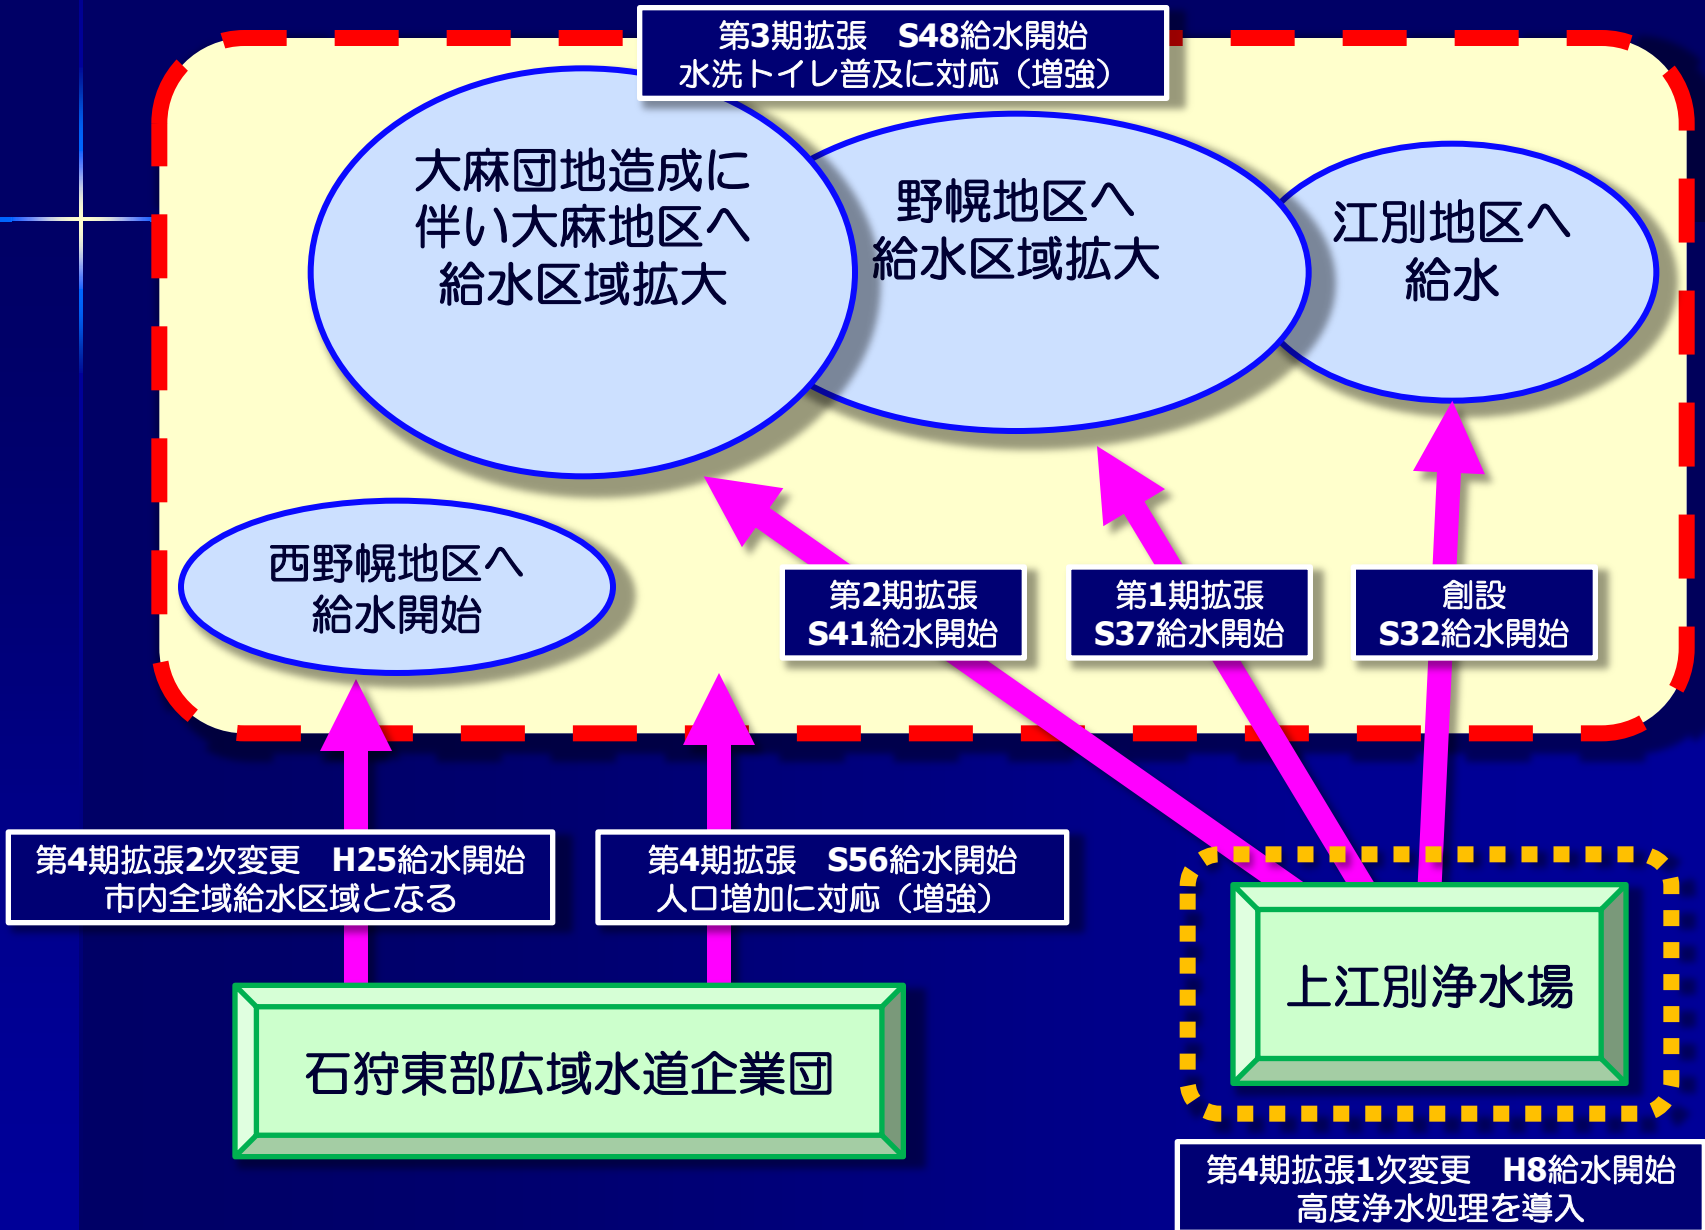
第3期拡張　S48給水開始
水洗トイレ普及に対応（増強）

大麻団地造成に伴い大麻地区へ給水区域拡大

野幌地区へ給水区域拡大

江別地区へ給水

西野幌地区へ給水開始

第2期拡張
S41給水開始

第1期拡張
S37給水開始

創設
S32給水開始

第4期拡張2次変更　H25給水開始
市内全域給水区域となる

第4期拡張　S56給水開始
人口増加に対応（増強）

上江別浄水場

石狩東部広域水道企業団

第4期拡張1次変更　H8給水開始
高度浄水処理を導入